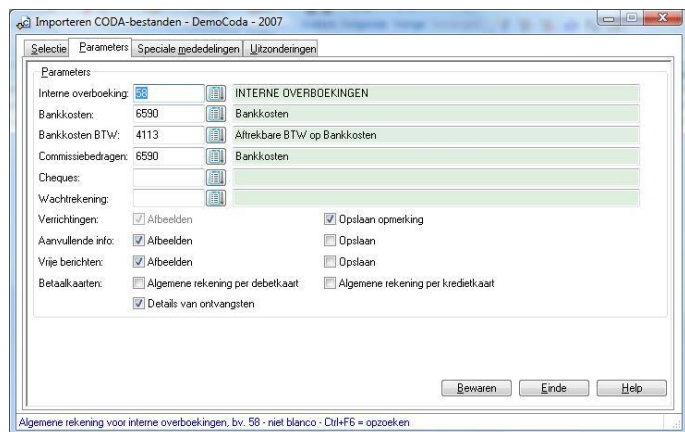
Importeren CODA-bestanden - DemoCoda - 2007

Selectie | Parameters | Speciale mededelingen | Uitzonderingen

Parameters

Interne overboeking: 58 INTERNE OVERBOEKINGEN

Bankkosten: 6590 Bankkosten

Bankkosten BTW: 4113 Aftrekbare BTW op Bankkosten

Commissiebedragen: 6590 Bankkosten

Cheques:

Wachtrekening:

Verrichtingen: Afbeelden Opslaan opmerking

Aanvullende info: Afbeelden Opslaan

Vrije berichten: Afbeelden Opslaan

Betaalkaarten: Algemene rekening per debetkaart Algemene rekening per kredietkaart

Details van ontvangsten

Bewaren Einde Help

Algemene rekening voor interne overboekingen, bv. 58 - niet blanco - Ctrl+F6 = opzoeken